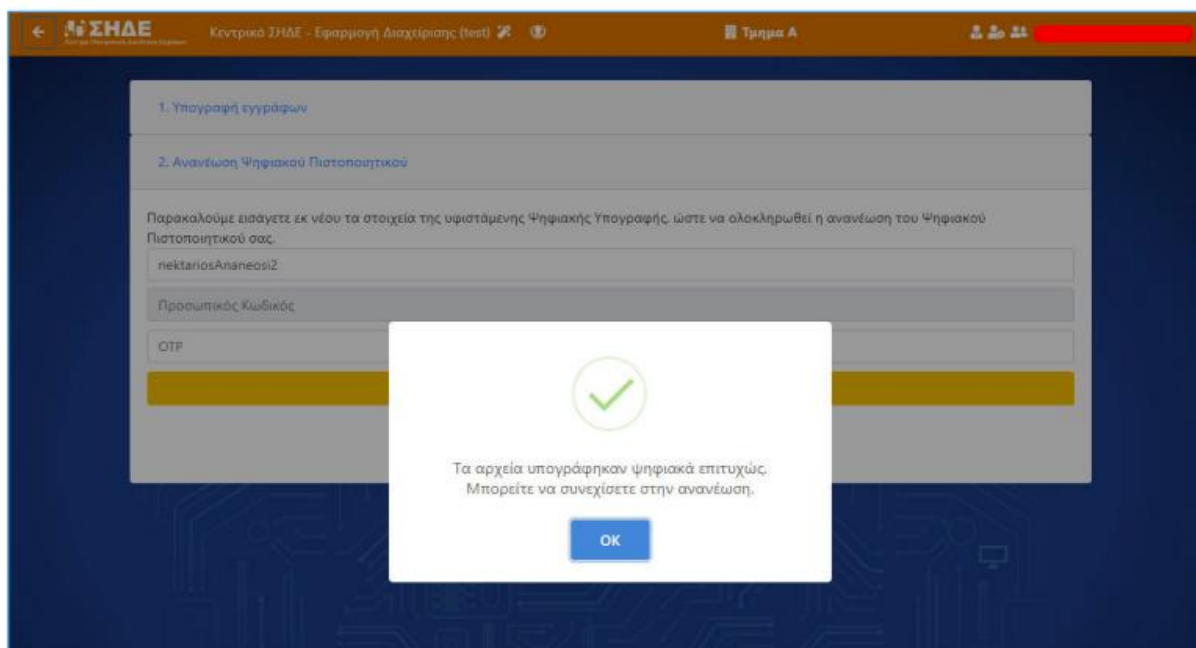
ΣΗΔΕ

Κεντρικό ΣΗΔΕ - Εφαρμογή Διαχείρισης (test)

Τμημα Α

1. Υπογραφή εγγράφων

2. Ανανέωση Ψηφιακού Πιστοποιητικού

Παρακαλούμε εισάγετε εκ νέου τα στοιχεία της υφιστάμενης Ψηφιακής Υπογραφής, ώστε να ολοκληρωθεί η ανανέωση του Ψηφιακού Πιστοποιητικού σας.

nektariosAnaneosi2

Προσωπικός Κωδικός

OTP

Τα αρχεία υπογράφηκαν ψηφιακά επιτυχώς.
Μπορείτε να συνεχίσετε στην ανανέωση.

OK